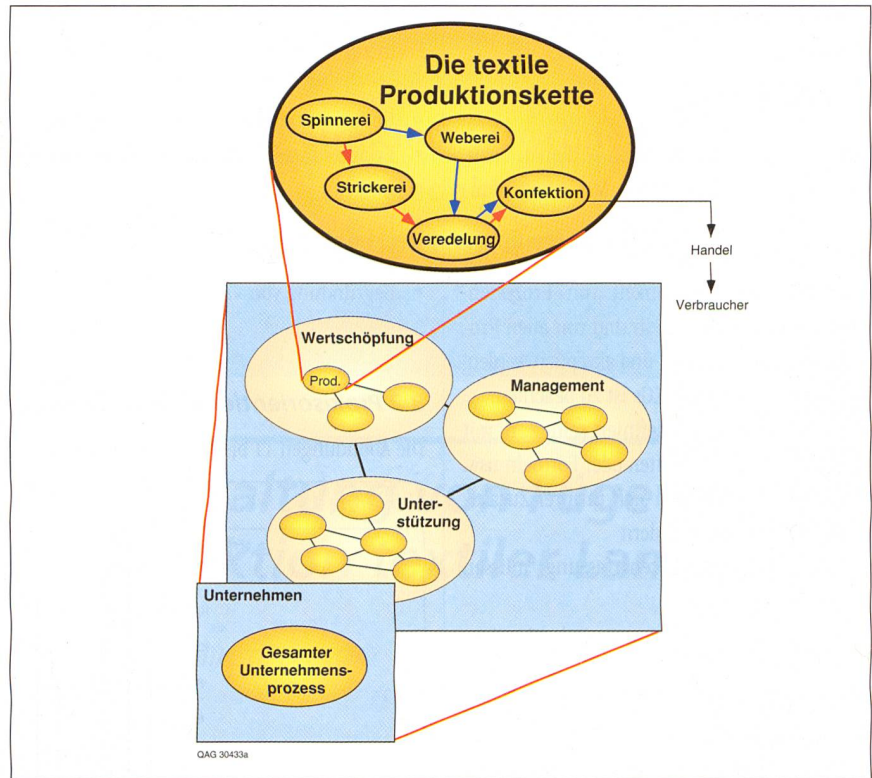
Die textile Produktionskette

Spinnerei

Weberei

Strickerei

Konfektion

Veredelung

Handel

Verbraucher

Wertschöpfung

Prod.

Management

Unterstützung

Unternehmen

Gesamter Unternehmensprozess

QAG 30433a